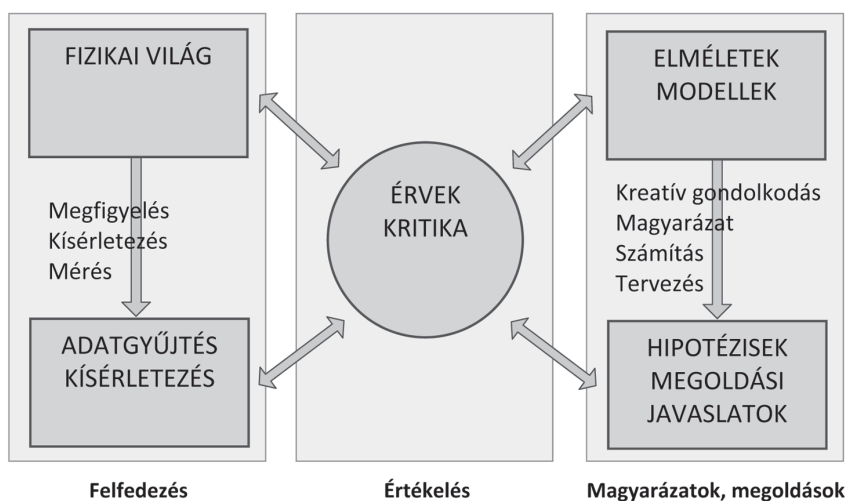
FIZIKAI VILÁG

Megfigyelés
Kísérletezés
Mérés

ADATGYŰJTÉS
KÍSÉRLETEZÉS

ÉRVEK
KRITIKA

ELMÉLETEK
MODELLEK

Kreatív gondolkodás
Magyarázat
Számítás
Tervezés

HIPOTÉZISEK
MEGOLDÁSI
JAVASLATOK

Felfedezés

Értékelés

Magyarázatok, megoldások